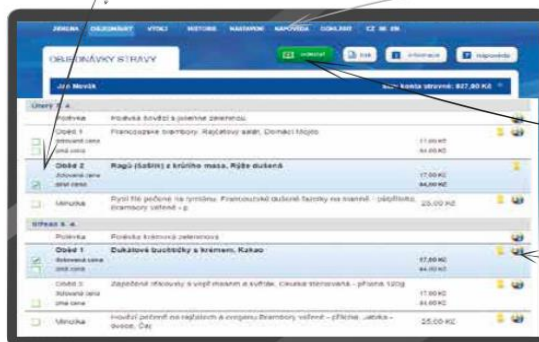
ZRUŠNA OBJEDNÁVKY VÝDEJ HISTORIE NASTAVENÍ NÁPOVĚDA ODHLÁSIT CZ DE EN

OBJEDNÁVKY STRAVY

odeslat Tisk Informace Nápověda

Jan Novák

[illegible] konta strávník: 827,80 Kč

Úterý 3. 4.

| | Polévka | Polévka hovězí s jemnou zeleninou | | |
|---|---|---|---|---|
| | Oběd 1 dotovaná cena plná cena | Francouzské brambory, Rajčatový salát, Domácí Mojito | 17,00 Kč 64,00 Kč | |
| | Oběd 2 dotovaná cena plná cena | Ragú (šoklík) z krůtího masa, Rýže dušená | 17,00 Kč 64,00 Kč | |
| | Minutka | Rybí filé pečené na tymiánu, Francouzské dušené fazolky na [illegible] - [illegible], brambory vařené - p | 25,00 Kč | |

Středa 4. 4.

| | Polévka | Polévka krémová zeleninová | | |
|---|---|---|---|---|
| | Oběd 1 dotovaná cena plná cena | Dukátové buchtičky s krémem, Kakao | 17,00 Kč 64,00 Kč | |
| | Oběd 2 dotovaná cena plná cena | Zapečené těstoviny s vepřovým masem a sýrem, Okurka sterilovaná - příloha 120g | 17,00 Kč 64,00 Kč | |
| | Minutka | Hovězí pečeně na rajčatech a cibulce, Brambory vařené - příloha, Jablko - ovoce, Čaj | 25,00 Kč | |